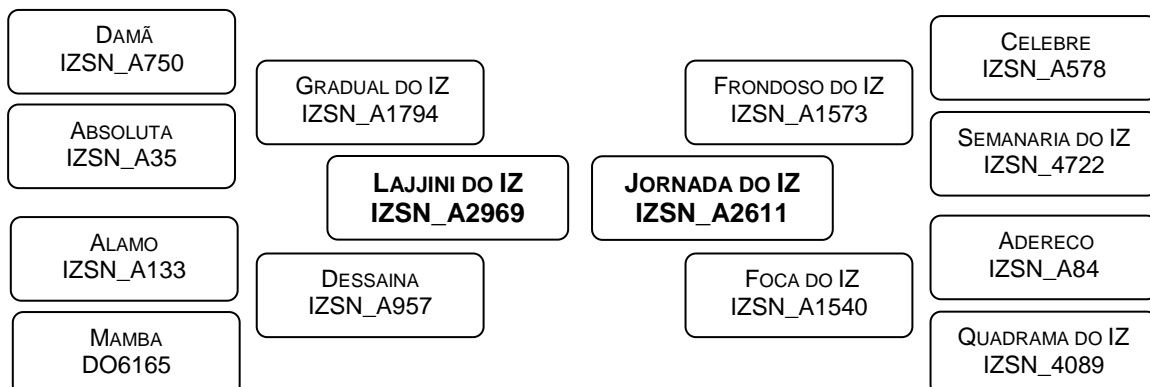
Damã
IZSN_A750

Absoluta
IZSN_A35

Alamo
IZSN_A133

Mamba
DO6165

Gradual do IZ
IZSN_A1794

Lajjini do IZ
IZSN_A2969

Dessaina
IZSN_A957

Jornada do IZ
IZSN_A2611

Frondoso do IZ
IZSN_A1573

Foca do IZ
IZSN_A1540

Celebre
IZSN_A578

Semanaria do IZ
IZSN_4722

Adereco
IZSN_A84

Quadrama do IZ
IZSN_4089